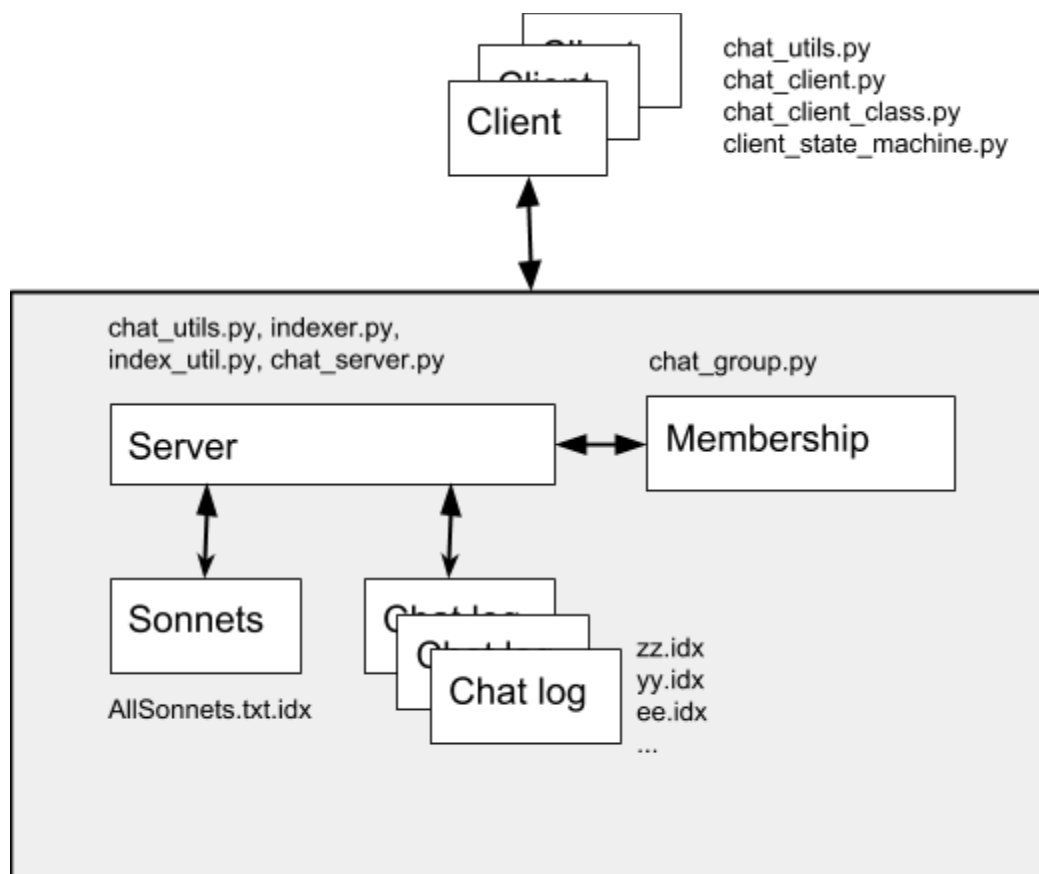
Client

chat_utils.py
chat_client.py
chat_client_class.py
client_state_machine.py

chat_utils.py, indexer.py,
index_util.py, chat_server.py

chat_group.py

Server

Membership

Sonnets

AllSonnets.txt.idx

Chat log

zz.idx
yy.idx
ee.idx
...